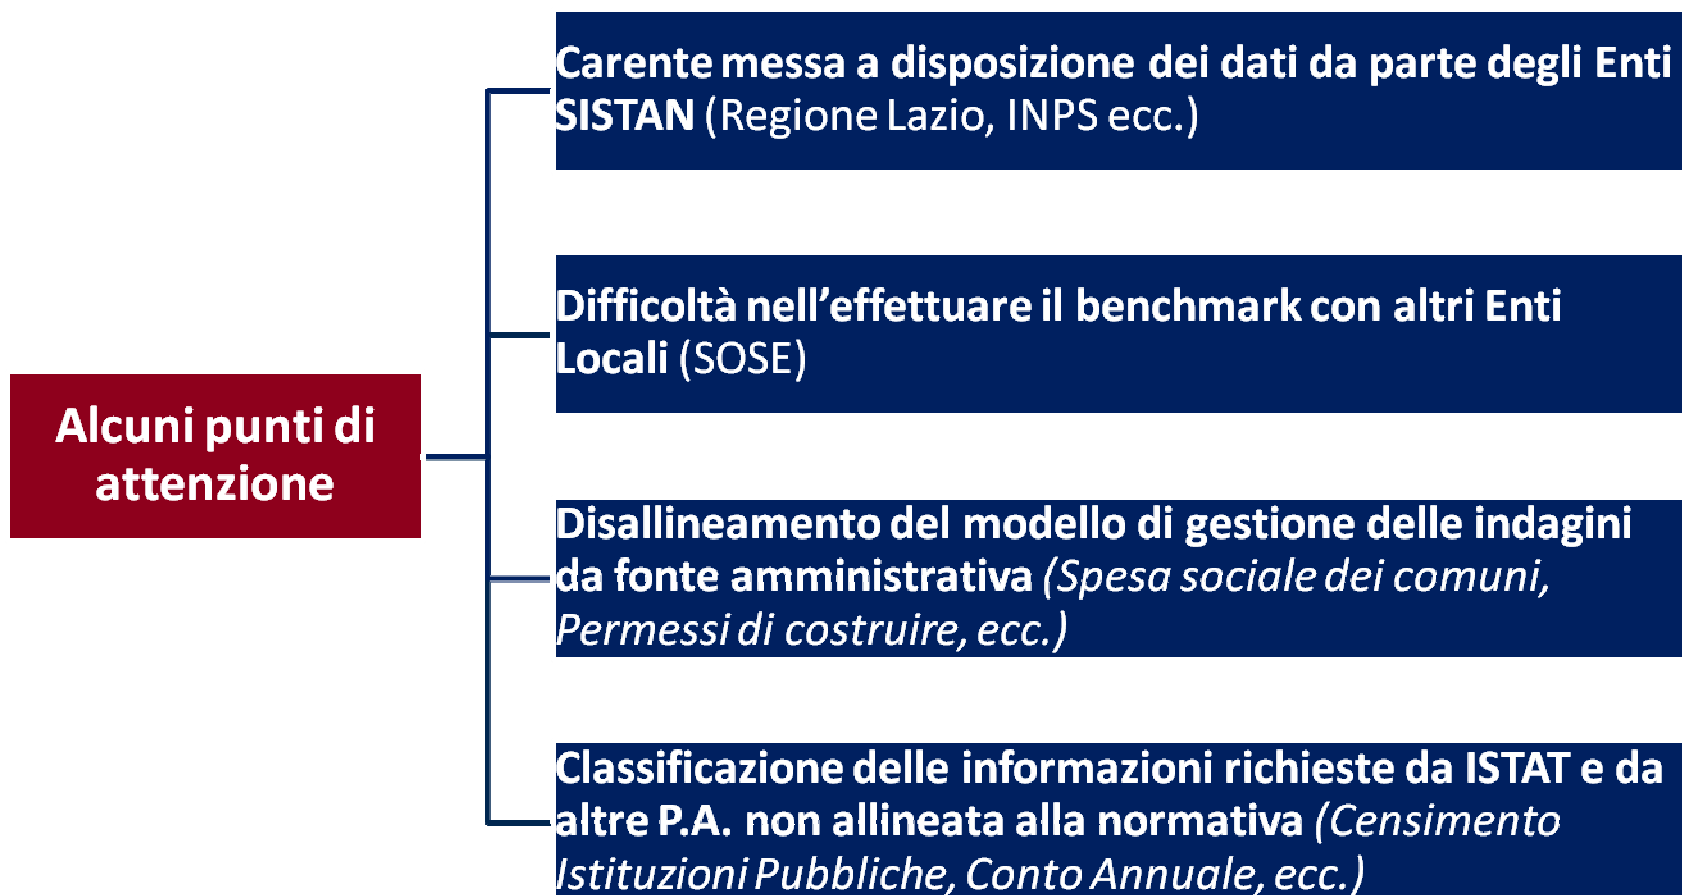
Alcuni punti di attenzione

Carente messa a disposizione dei dati da parte degli Enti SISTAN (Regione Lazio, INPS ecc.)

Difficoltà nell'effettuare il benchmark con altri Enti Locali (SOSE)

Disallineamento del modello di gestione delle indagini da fonte amministrativa (Spesa sociale dei comuni, Permessi di costruire, ecc.)

Classificazione delle informazioni richieste da ISTAT e da altre P.A. non allineata alla normativa (Censimento Istituzioni Pubbliche, Conto Annuale, ecc.)